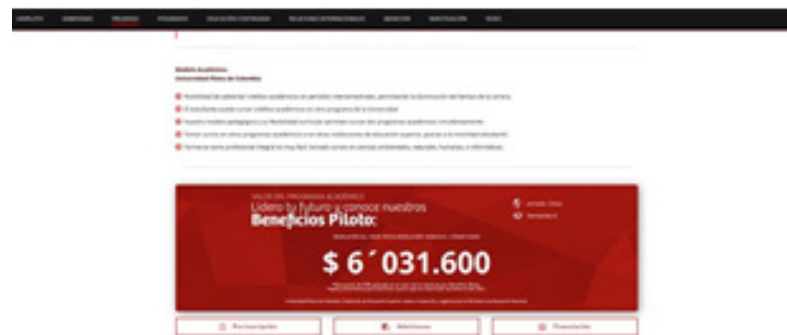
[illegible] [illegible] PREGRADO POSGRADOS EDUCACIÓN CONTINUADA RELACIONES INTERNACIONALES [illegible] INVESTIGACIÓN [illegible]

Modelo Académico
Universidad Piloto de Colombia

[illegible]

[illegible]

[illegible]

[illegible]

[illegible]

VALOR DEL PROGRAMA ACADÉMICO
Lidera tu futuro y conoce nuestros
Beneficios Piloto:

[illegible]

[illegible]

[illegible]

$ 6´031.600

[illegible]

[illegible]

Pre Inscripción
Admisiones
Financiación